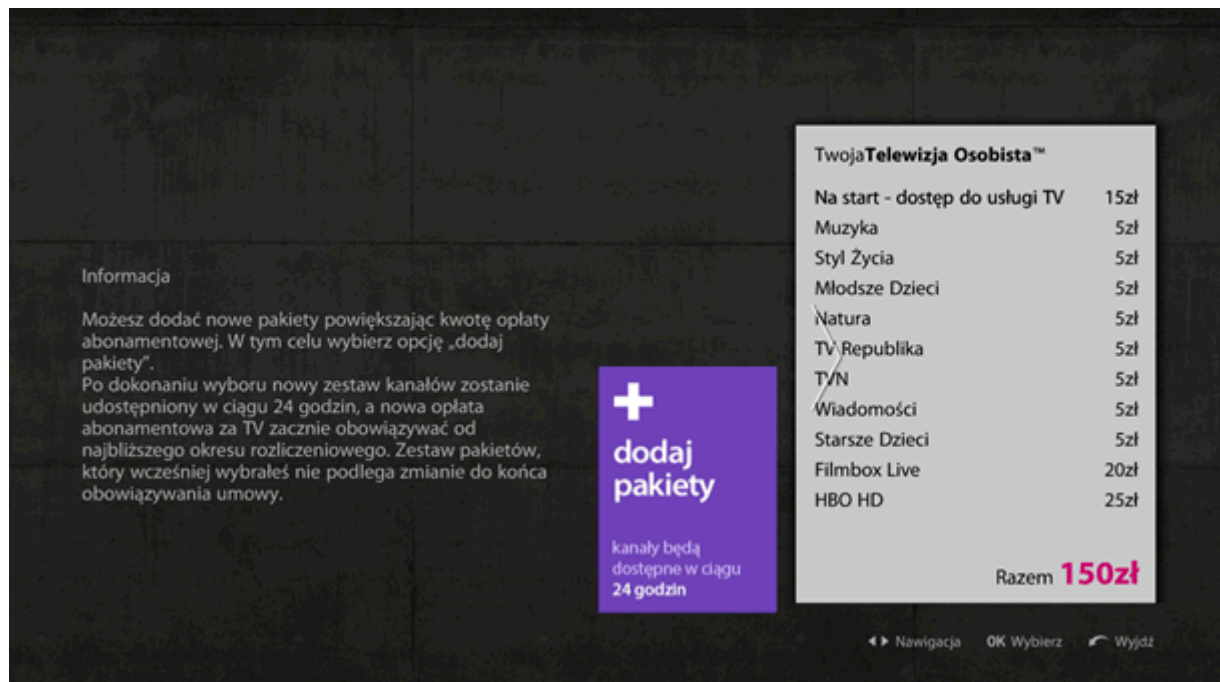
Informacja

Możesz dodać nowe pakiety powiększając kwotę opłaty abonamentowej. W tym celu wybierz opcję „dodaj pakiety”.
Po dokonaniu wyboru nowy zestaw kanałów zostanie udostępniony w ciągu 24 godzin, a nowa opłata abonamentowa za TV zacznie obowiązywać od najbliższego okresu rozliczeniowego. Zestaw pakietów, który wcześniej wybrałeś nie podlega zmianie do końca obowiązywania umowy.

+
dodaj pakiety

kanały będą dostępne w ciągu 24 godzin

TwojaTelewizja Osobista™

| | |
|---|---|
| Na start - dostęp do usługi TV | 15zł |
| Muzyka | 5zł |
| Styl Życia | 5zł |
| Młodsze Dzieci | 5zł |
| Natura | 5zł |
| TV Republika | 5zł |
| TVN | 5zł |
| Wiadomości | 5zł |
| Starsze Dzieci | 5zł |
| Filmbox Live | 20zł |
| HBO HD | 25zł |

Razem 150zł

◄► Nawigacja OK Wybierz Wyjdź